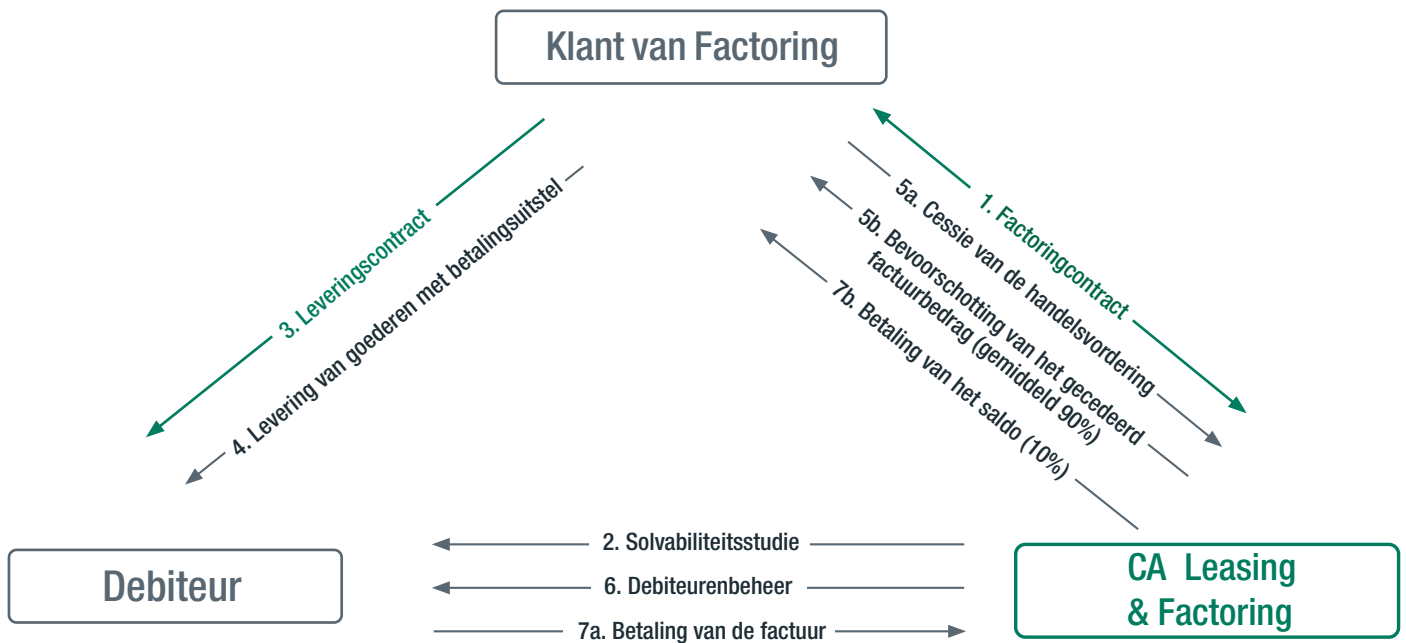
Klant van Factoring

3. Leveringscontract

4. Levering van goederen met betalingsuitstel

1. Factoringcontract

5a. Cessie van de handelsvordering

5b. Bevoorschotting van het gecedeerd factuurbedrag (gemiddeld 90%)

7b. Betaling van het saldo (10%)

Debiteur

2. Solvabiliteitsstudie

6. Debiteurenbeheer

7a. Betaling van de factuur

CA Leasing & Factoring